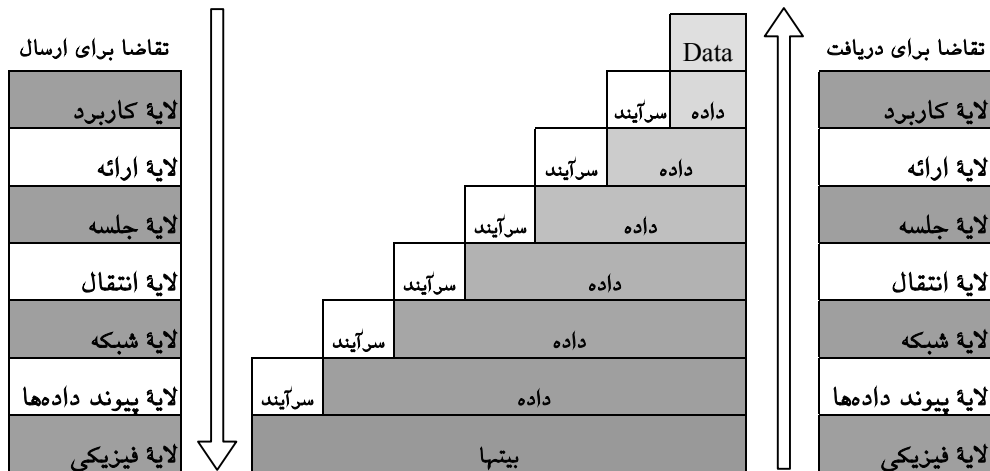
تقاضا برای ارسال

لایهٔ کاربرد
لایهٔ ارائه
لایهٔ جلسه
لایهٔ انتقال
لایهٔ شبکه
لایهٔ پیوند داده‌ها
لایهٔ فیزیکی

Data
سرآیند داده
سرآیند داده
سرآیند داده
سرآیند داده
سرآیند داده
سرآیند داده
بیتها

تقاضا برای دریافت

لایهٔ کاربرد
لایهٔ ارائه
لایهٔ جلسه
لایهٔ انتقال
لایهٔ شبکه
لایهٔ پیوند داده‌ها
لایهٔ فیزیکی